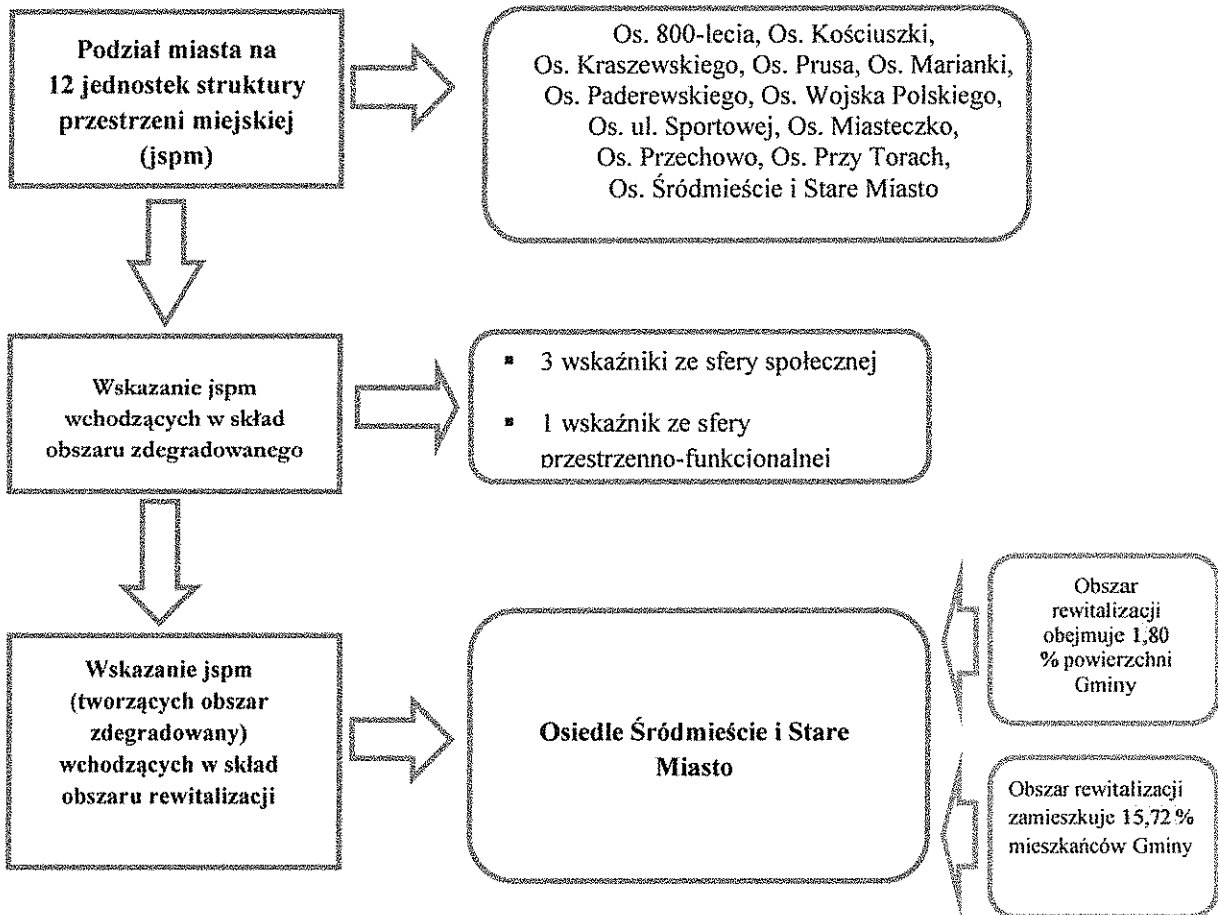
Podział miasta na 12 jednostek struktury przestrzeni miejskiej (jspm)

Os. 800-lecia, Os. Kościuszki, Os. Kraszewskiego, Os. Prusa, Os. Marianki, Os. Paderewskiego, Os. Wojska Polskiego, Os. ul. Sportowej, Os. Miasteczko, Os. Przechowo, Os. Przy Torach, Os. Śródmieście i Stare Miasto

Wskazanie jspm wchodzących w skład obszaru zdegradowanego

- 3 wskaźniki ze sfery społecznej
- 1 wskaźnik ze sfery przestrzenno-funkcjonalnej

Wskazanie jspm (tworzących obszar zdegradowany) wchodzących w skład obszaru rewitalizacji

Osiedle Śródmieście i Stare Miasto

Obszar rewitalizacji obejmuje 1,80 % powierzchni Gminy

Obszar rewitalizacji zamieszkuje 15,72 % mieszkańców Gminy